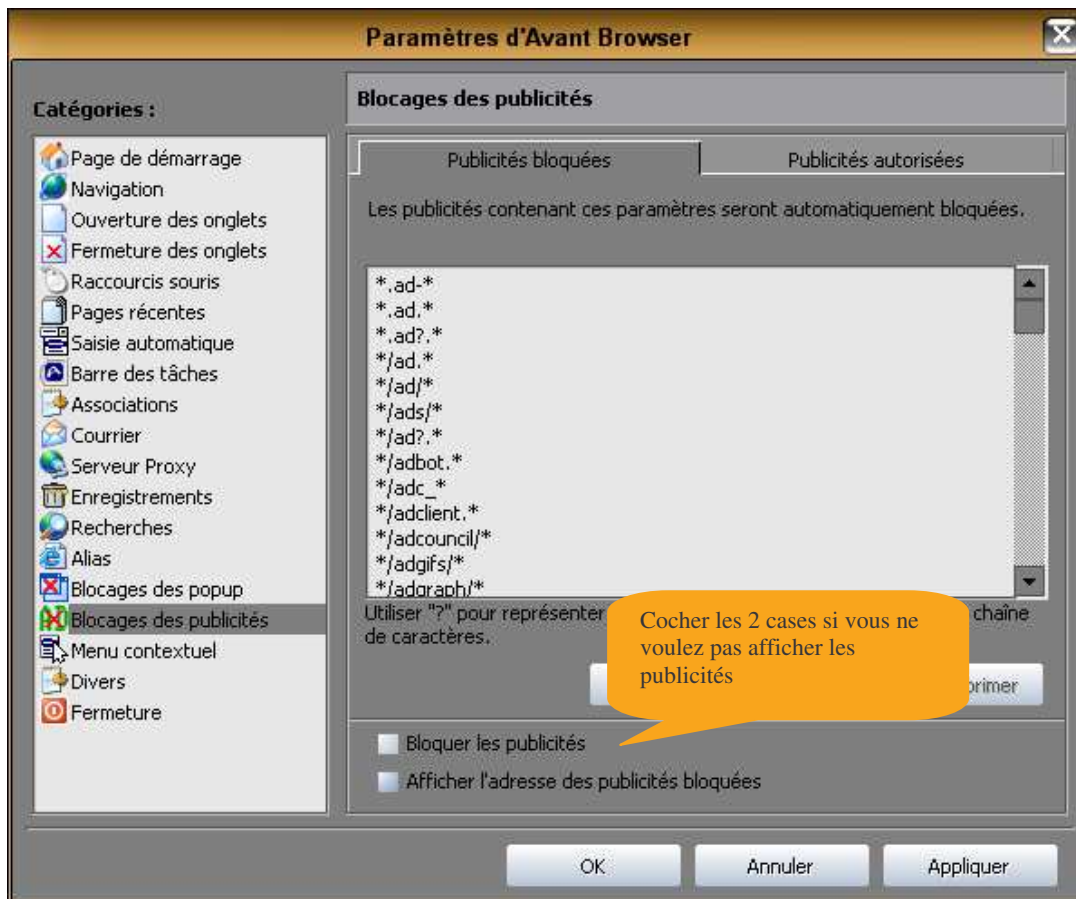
Paramètres d'Avant Browser

Catégories :

Page de démarrage
Navigation
Ouverture des onglets
Fermeture des onglets
Raccourcis souris
Pages récentes
Saisie automatique
Barre des tâches
Associations
Courrier
Serveur Proxy
Enregistrements
Recherches
Alias
Blocages des popup
Blocages des publicités
Menu contextuel
Divers
Fermeture

Blocages des publicités

Publicités bloquées | Publicités autorisées

Les publicités contenant ces paramètres seront automatiquement bloquées.

*.ad-*
*.ad.*
*.ad?.*
*/ad.*
*/ad/*
*/ads/*
*/ad?.*
*/adbot.*
*/adc_*
*/adclient.*
*/adcouncil/*
*/adgifs/*
*/adgraph/*

Utiliser "?" pour représenter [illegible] chaîne de caractères.

Cocher les 2 cases si vous ne voulez pas afficher les publicités

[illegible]primer

Bloquer les publicités
Afficher l'adresse des publicités bloquées

OK
Annuler
Appliquer